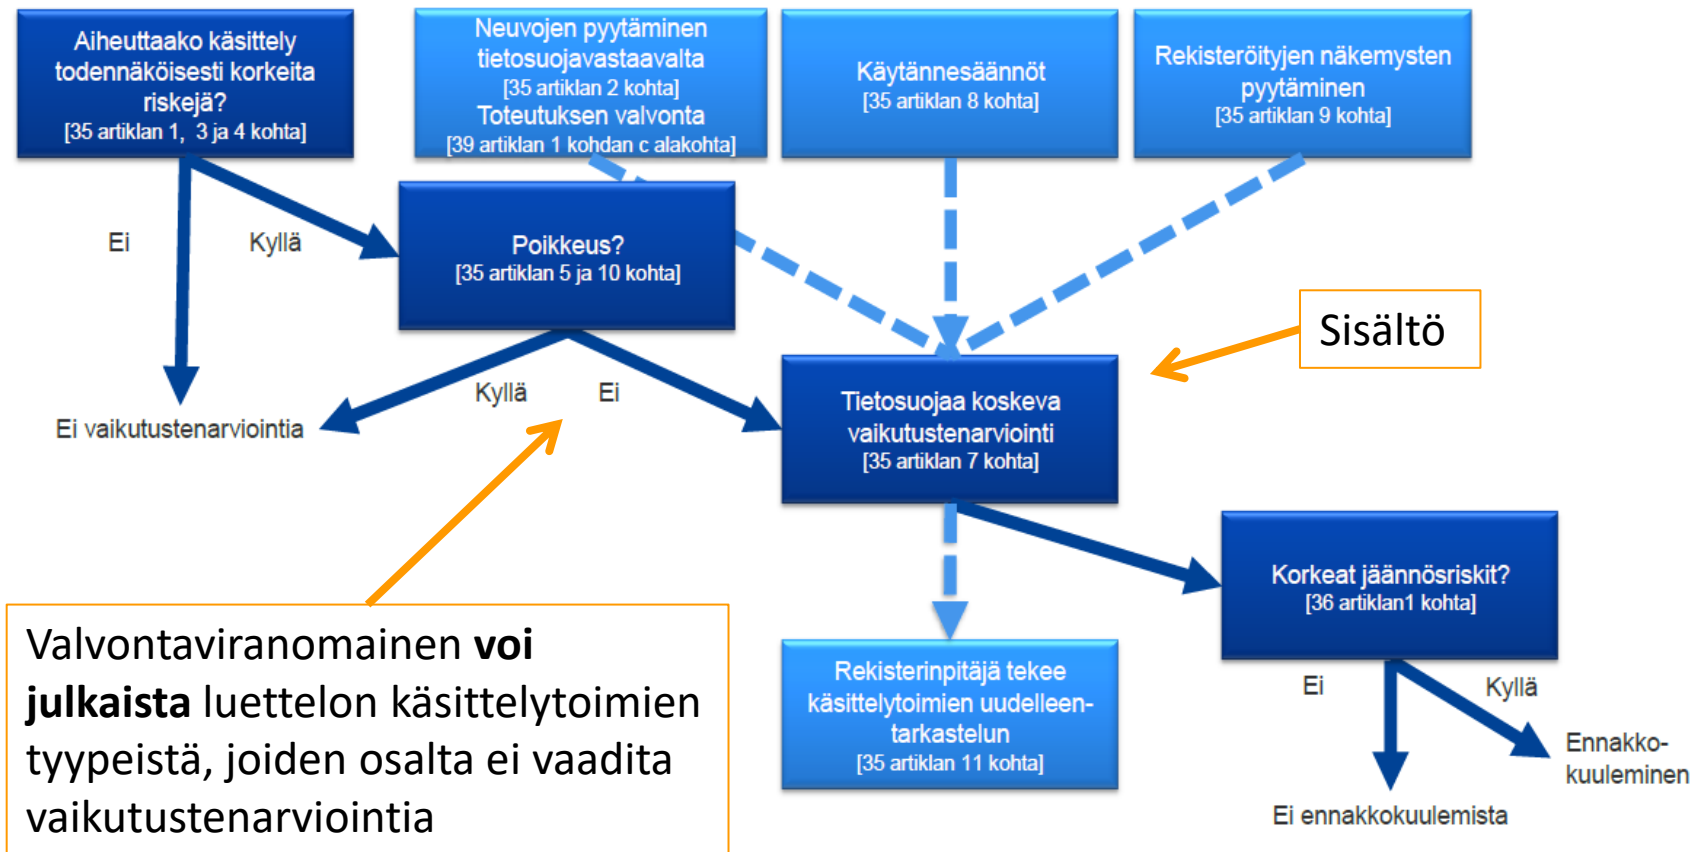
Aiheuttaako käsittely todennäköisesti korkeita riskejä?
[35 artiklan 1, 3 ja 4 kohta]

Neuvojen pyytäminen tietosuojavastaavalta
[35 artiklan 2 kohta]
Toteutuksen valvonta
[39 artiklan 1 kohdan c alakohta]

Käytännesäännöt
[35 artiklan 8 kohta]

Rekisteröityjen näkemysten pyytäminen
[35 artiklan 9 kohta]

Ei

Kyllä

Poikkeus?
[35 artiklan 5 ja 10 kohta]

Sisältö

Kyllä

Ei

Ei vaikutustenarviointia

Tietosuojaa koskeva vaikutustenarviointi
[35 artiklan 7 kohta]

Korkeat jäännösriskit?
[36 artiklan1 kohta]

Valvontaviranomainen **voi julkaista** luettelon käsittelytoimien tyypeistä, joiden osalta ei vaadita vaikutustenarviointia

Rekisterinpitäjä tekee käsittelytoimien uudelleentarkastelun
[35 artiklan 11 kohta]

Ei

Kyllä

Ennakkokuuleminen

Ei ennakkokuulemista